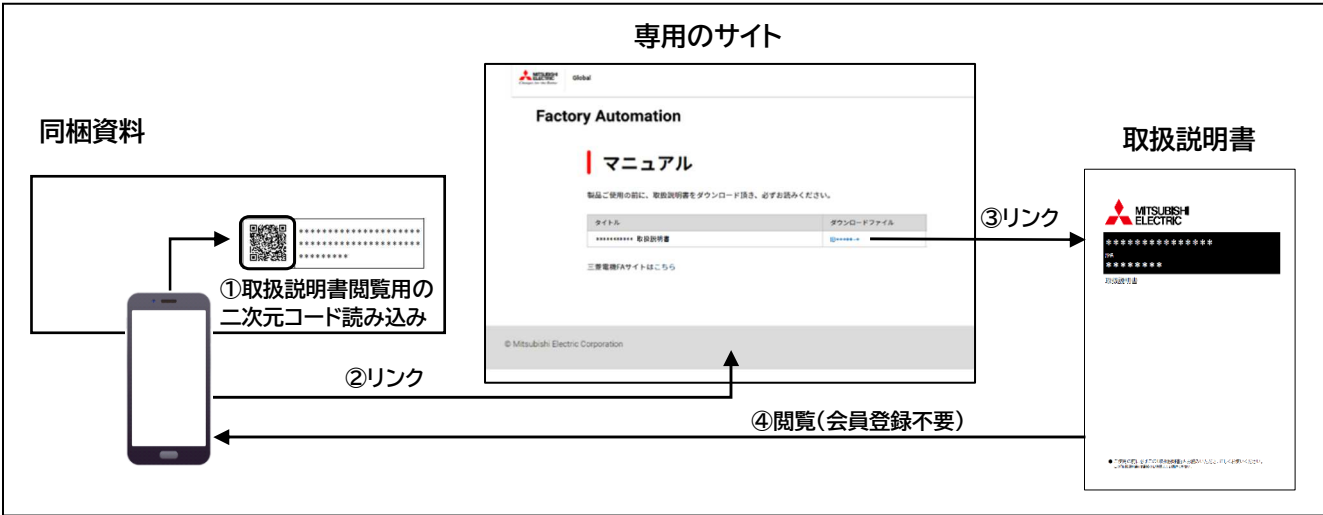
専用のサイト

同梱資料

********************
********************
*********

①取扱説明書閲覧用の二次元コード読み込み

MITSUBISHI ELECTRIC Changes for the Better

Global

Factory Automation

マニュアル

製品ご使用の前に、取扱説明書をダウンロード頂き、必ずお読みください。

| タイトル | ダウンロードファイル |
|---|---|
| ************ 取扱説明書 | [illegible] |

三菱電機FAサイトはこちら

© Mitsubishi Electric Corporation

②リンク

③リンク

取扱説明書

MITSUBISHI ELECTRIC

***************

********

取扱説明書

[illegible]

④閲覧(会員登録不要)